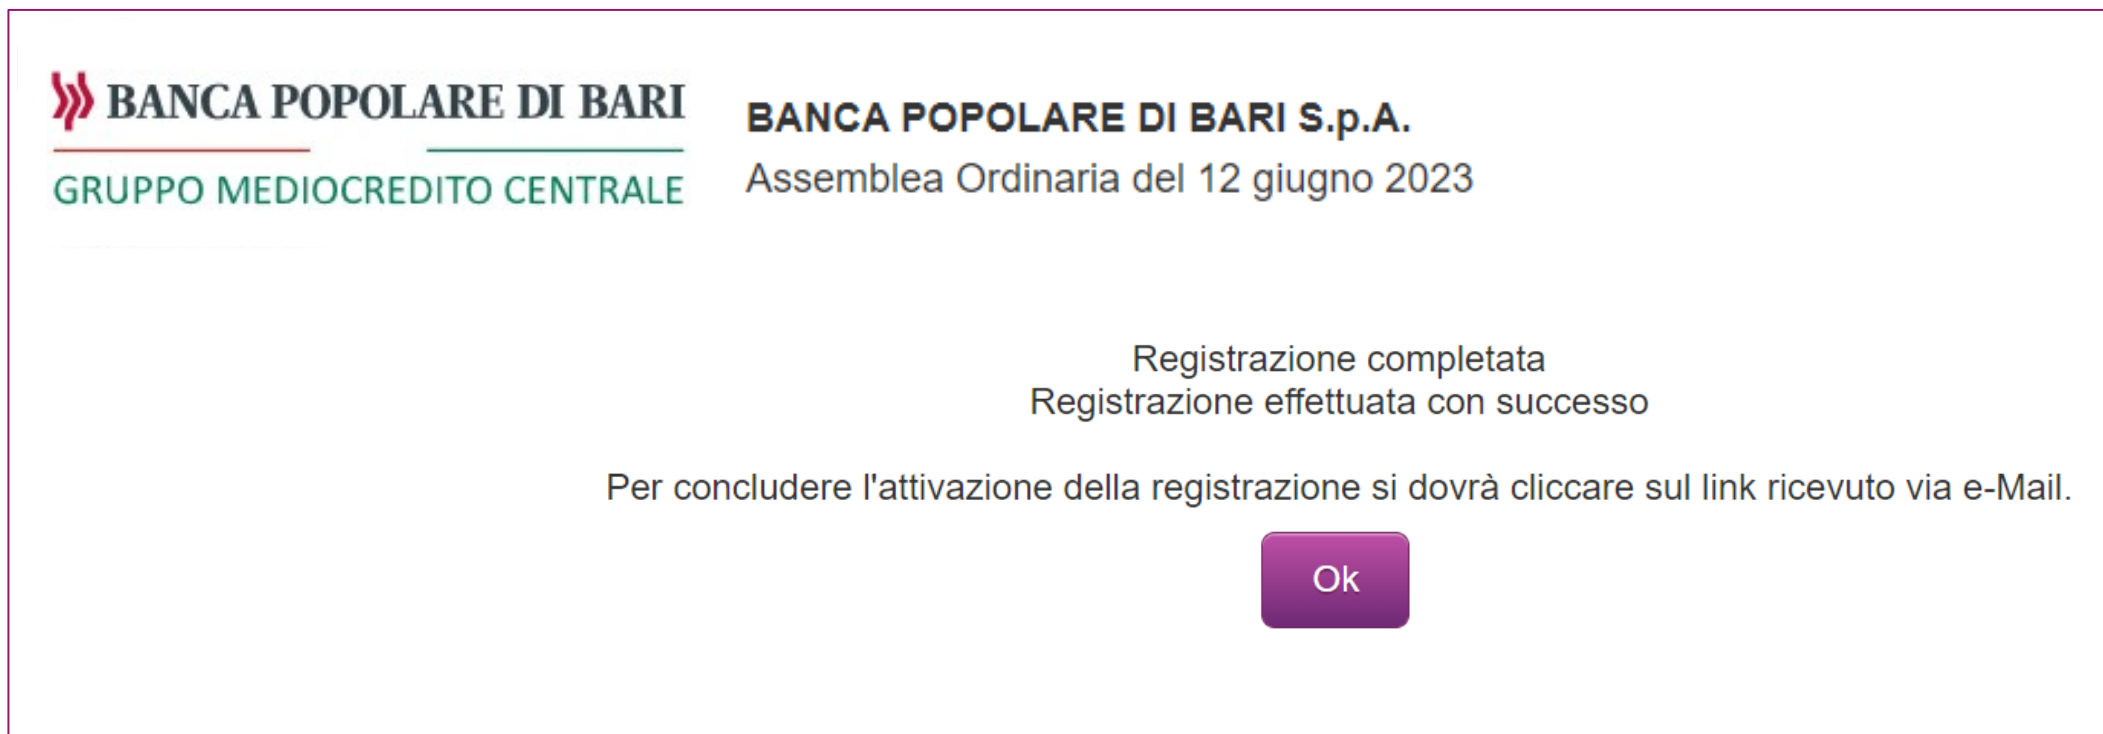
BANCA POPOLARE DI BARI
GRUPPO MEDIOCREDITO CENTRALE

BANCA POPOLARE DI BARI S.p.A.
Assemblea Ordinaria del 12 giugno 2023

Registrazione completata
Registrazione effettuata con successo

Per concludere l'attivazione della registrazione si dovrà cliccare sul link ricevuto via e-Mail.

Ok